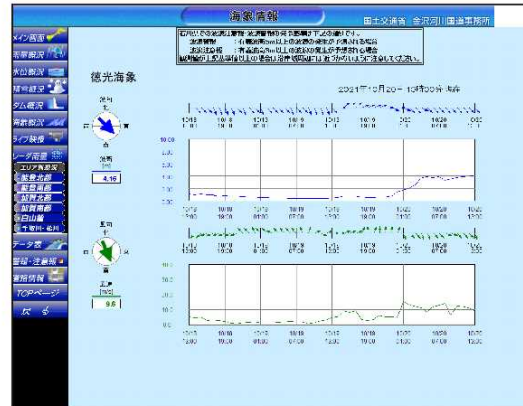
海象情報

国土交通省 金沢河川国道事務所

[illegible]

メイン画面
雨量概況
水位概況
積雪概況
ダム概況
海象概況
ライブ映像
レーダ雨量
エリア別表示
能登北部
能登南部
加賀北部
加賀南部
白山麓
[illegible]
データ表
警報・注意報
雷情報
TOPページ
戻る

徳光海象

2021年10月20日 10時00分現在

波向
北
西
東
南

波高
[m]
4.16

風向
北
西
東
南

風速
[m/s]
9.6

10.00
8.00
6.00
4.00
2.00
0.00

20.0
15.0
10.0
5.0
0.0

10/13 10/14 10/15 10/16 10/17 10/18 10/19 10/20